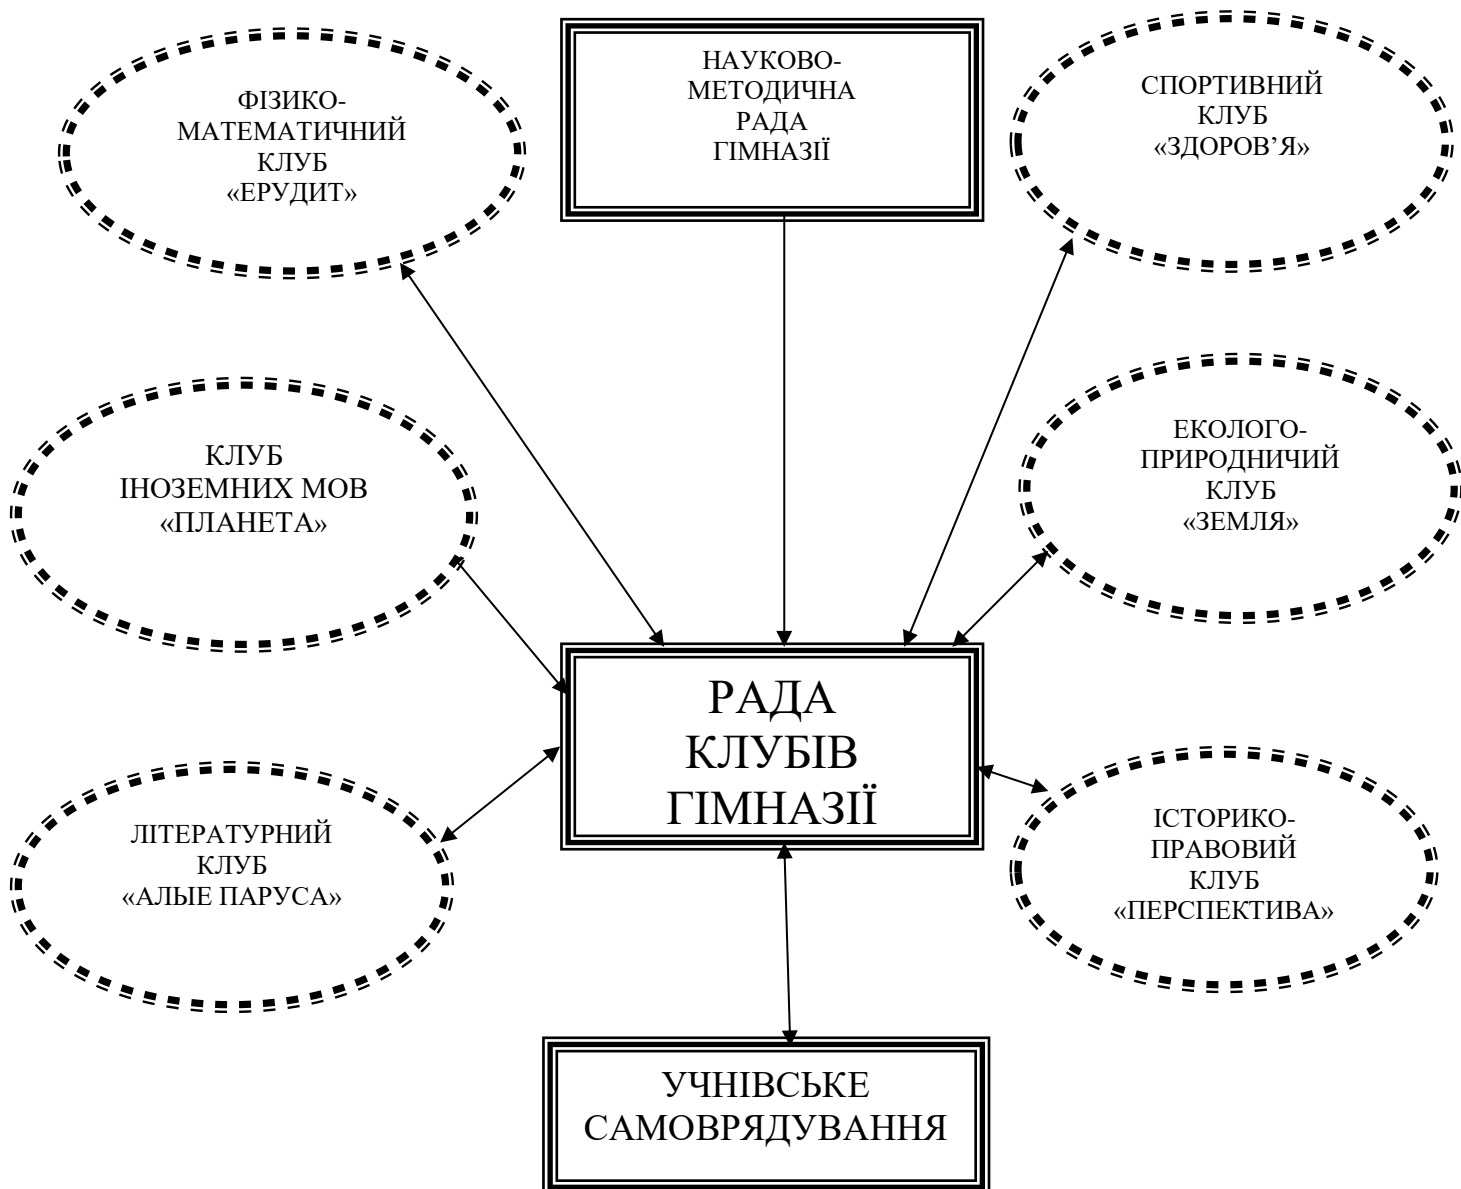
НАУКОВО-МЕТОДИЧНА РАДА ГІМНАЗІЇ

ФІЗИКО-МАТЕМАТИЧНИЙ КЛУБ «ЕРУДИТ»

СПОРТИВНИЙ КЛУБ «ЗДОРОВ'Я»

КЛУБ ІНОЗЕМНИХ МОВ «ПЛАНЕТА»

ЕКОЛОГО-ПРИРОДНИЧИЙ КЛУБ «ЗЕМЛЯ»

РАДА КЛУБІВ ГІМНАЗІЇ

ЛІТЕРАТУРНИЙ КЛУБ «АЛЫЕ ПАРУСА»

ІСТОРИКО-ПРАВОВИЙ КЛУБ «ПЕРСПЕКТИВА»

УЧНІВСЬКЕ САМОВРЯДУВАННЯ